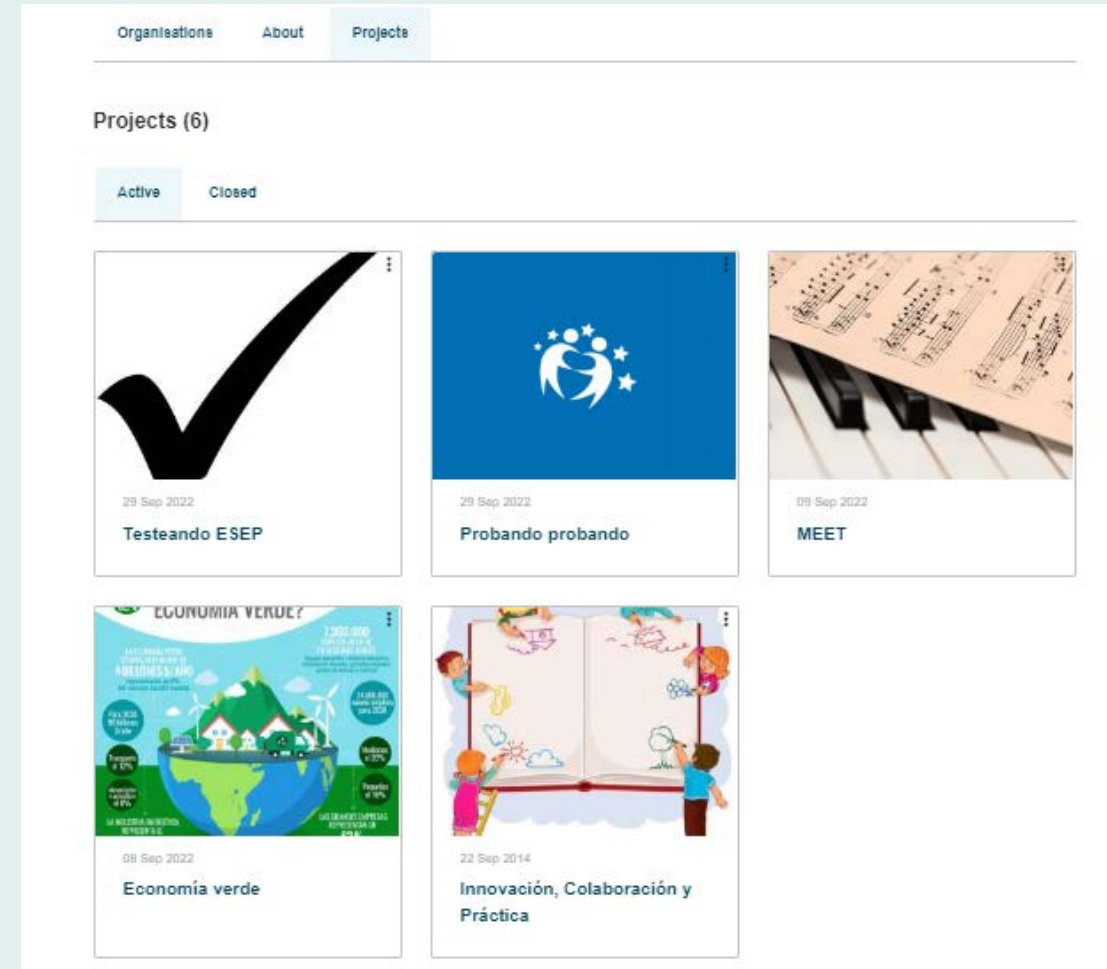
Organisations About Projects

Projects (6)

Active Closed

29 Sep 2022

Testeando ESEP

29 Sep 2022

Probando probando

09 Sep 2022

MEET

ECONOMIA VERDE?

08 Sep 2022

Economía verde

22 Sep 2014

Innovación, Colaboración y Práctica